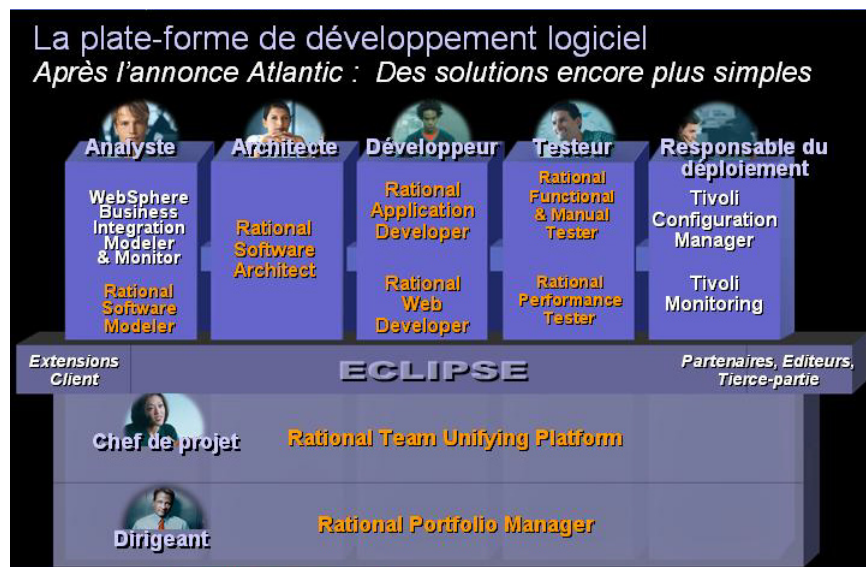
La plate-forme de développement logiciel
Après l'annonce Atlantic : Des solutions encore plus simples

Analyste
WebSphere Business Integration Modeler & Monitor
Rational Software Modeler

Architecte
Rational Software Architect

Développeur
Rational Application Developer
Rational Web Developer

Testeur
Rational Functional & Manual Tester
Rational Performance Tester

Responsable du déploiement
Tivoli Configuration Manager
Tivoli Monitoring

Extensions Client
ECLIPSE
Partenaires, Editeurs, Tierce-partie

Chef de projet
Rational Team Unifying Platform

Dirigeant
Rational Portfolio Manager